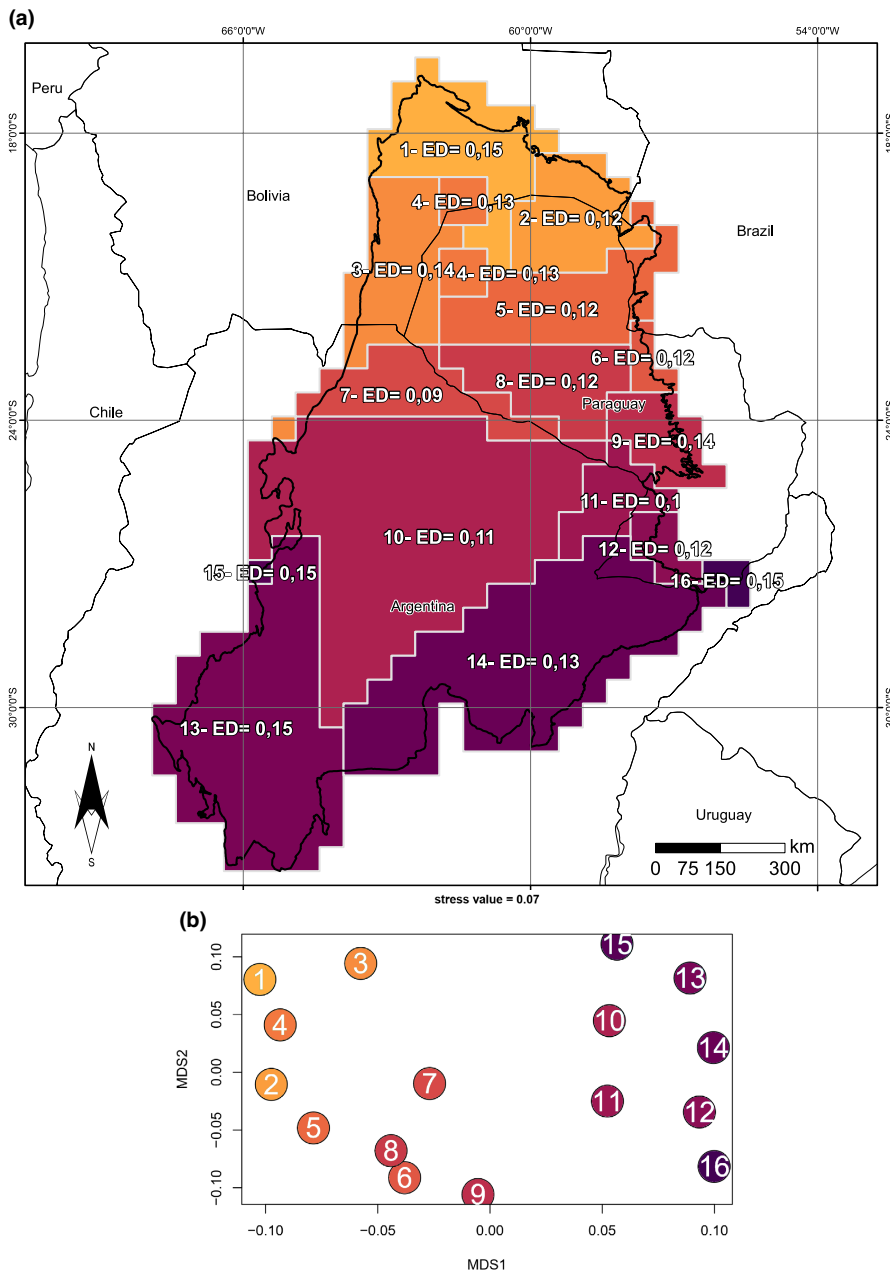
(a)

66°0'0"W 60°0'0"W 54°0'0"W

18°0'0"S 24°0'0"S 30°0'0"S

18°0'0"S 24°0'0"S 30°0'0"S

Peru

Bolivia

Brazil

Chile

Paraguay

Argentina

Uruguay

1- ED= 0,15

4- ED= 0,13

2- ED= 0,12

3- ED= 0,14

4- ED= 0,13

5- ED= 0,12

6- ED= 0,12

7- ED= 0,09

8- ED= 0,12

9- ED= 0,14

11- ED= 0,1

10- ED= 0,11

12- ED= 0,12

15- ED= 0,15

16- ED= 0,15

14- ED= 0,13

13- ED= 0,15

N

S

km

0 75 150 300

stress value = 0.07

(b)

MDS2

0.10 0.05 0.00 -0.05 -0.10

-0.10 -0.05 0.00 0.05 0.10

MDS1

1 3 15 13 4 10 14 2 7 11 12 5 8 6 16 9